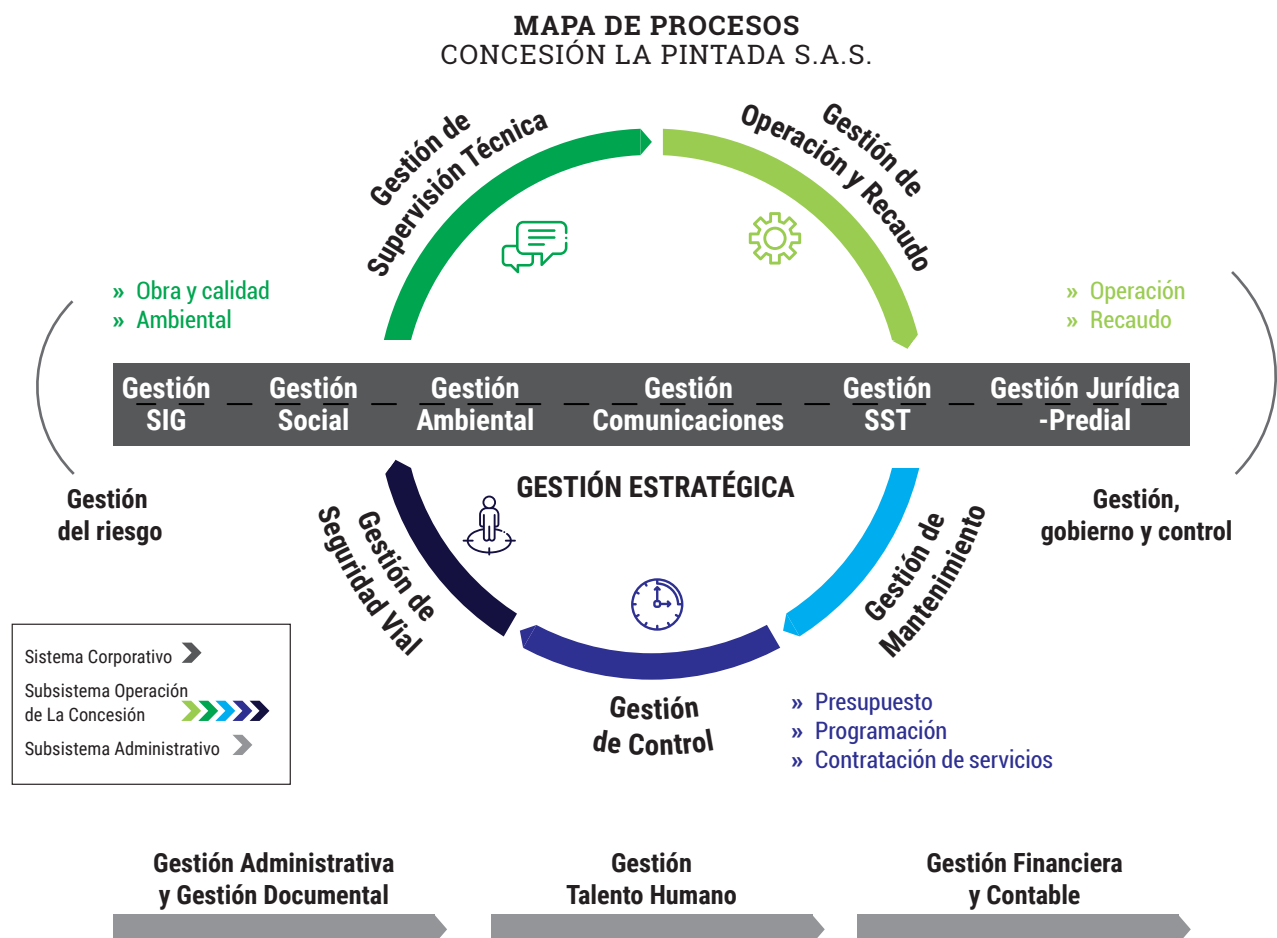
MAPA DE PROCESOS
CONCESIÓN LA PINTADA S.A.S.

Gestión de Supervisión Técnica

Gestión de Operación y Recaudo

» Obra y calidad
» Ambiental

» Operación
» Recaudo

Gestión SIG
Gestión Social
Gestión Ambiental
Gestión Comunicaciones
Gestión SST
Gestión Jurídica -Predial

GESTIÓN ESTRATÉGICA

Gestión del riesgo

Gestión, gobierno y control

Gestión de Seguridad Vial

Gestión de Mantenimiento

Gestión de Control

» Presupuesto
» Programación
» Contratación de servicios

Sistema Corporativo
Subsistema Operación de La Concesión
Subsistema Administrativo

Gestión Administrativa y Gestión Documental
Gestión Talento Humano
Gestión Financiera y Contable